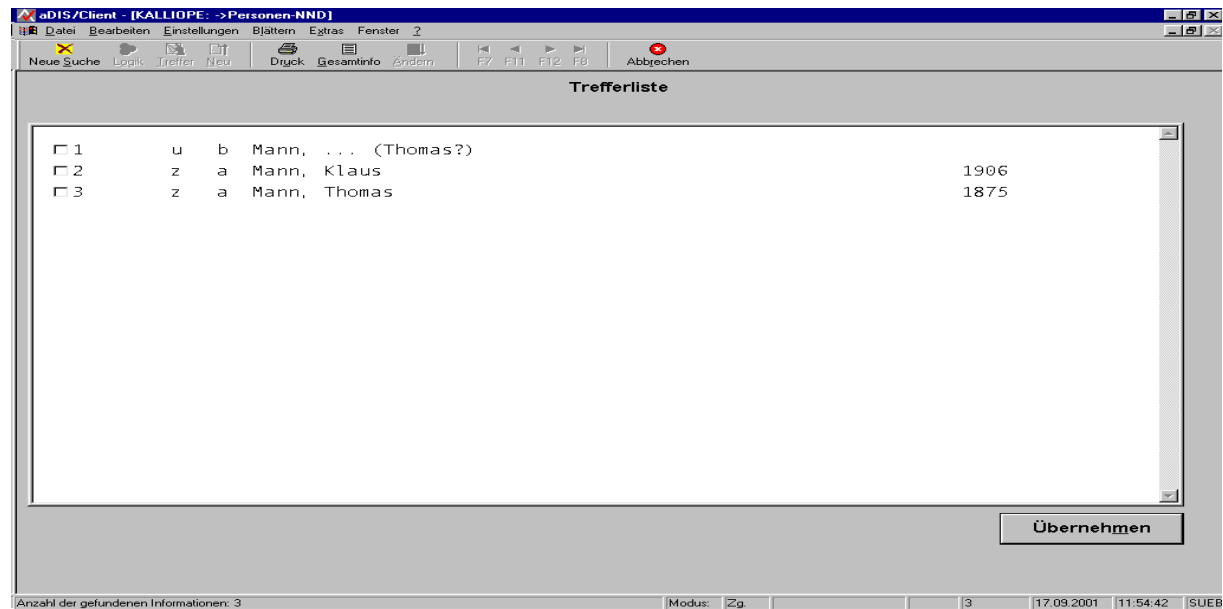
aDIS/Client - [KALLIOPE: ->Personen-NND]

Datei Bearbeiten Einstellungen Blättern Extras Fenster ?

Neue Suche Logik Treffer Neu Druck Gesamtinfo Ändern F7 F11 F12 F8 Abbrechen

Trefferliste

1 u b Mann, ... (Thomas?)
2 z a Mann, Klaus 1906
3 z a Mann, Thomas 1875

Übernehmen

Anzahl der gefundenen Informationen: 3 Modus: Zg. 3 17.09.2001 11:54:42 SUEB